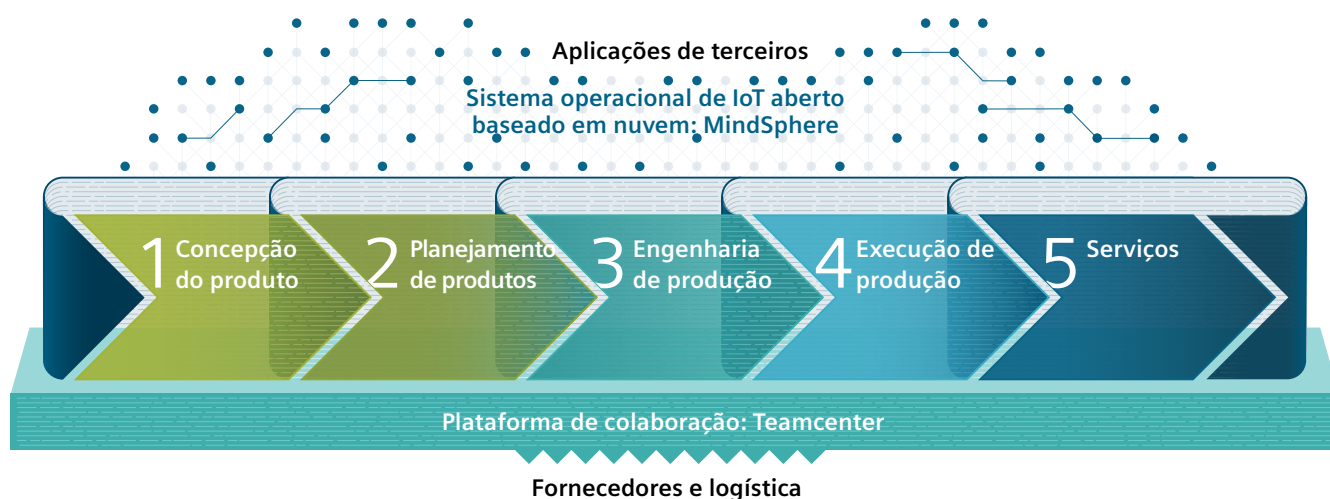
Aplicações de terceiros

Sistema operacional de IoT aberto baseado em nuvem: MindSphere

1 Concepção do produto

2 Planejamento de produtos

3 Engenharia de produção

4 Execução de produção

5 Serviços

Plataforma de colaboração: Teamcenter

Fornecedores e logística